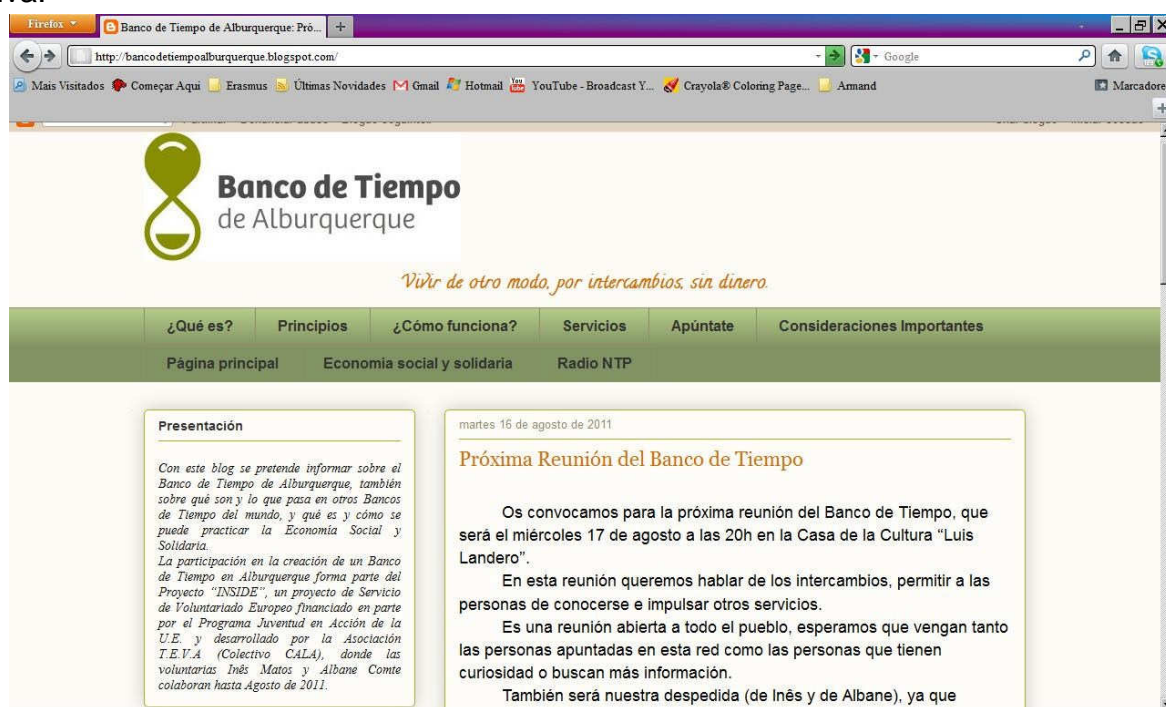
Firefox
Banco de Tiempo de Alburquerque: Pró...
http://bancodetiempoalburquerque.blogspot.com/
Google
Mais Visitados Começar Aqui Erasmus Últimas Novidades Gmail Hotmail YouTube - Broadcast Y... Crayola® Coloring Page... Armand
Marcadore

Banco de Tiempo
de Alburquerque

Vivir de otro modo, por intercambios, sin dinero.

¿Qué es? Principios ¿Cómo funciona? Servicios Apúntate Consideraciones Importantes
Página principal Economia social y solidaria Radio NTP

Presentación

Con este blog se pretende informar sobre el Banco de Tiempo de Alburquerque, también sobre qué son y lo que pasa en otros Bancos de Tiempo del mundo, y qué es y cómo se puede practicar la Economía Social y Solidaria.
La participación en la creación de un Banco de Tiempo en Alburquerque forma parte del Proyecto "INSIDE", un proyecto de Servicio de Voluntariado Europeo financiado en parte por el Programa Juventud en Acción de la U.E. y desarrollado por la Asociación T.E.V.A (Colectivo CALA), donde las voluntarias Inês Matos y Albane Comte colaboran hasta Agosto de 2011.

martes 16 de agosto de 2011

Próxima Reunión del Banco de Tiempo

Os convocamos para la próxima reunión del Banco de Tiempo, que será el miércoles 17 de agosto a las 20h en la Casa de la Cultura "Luis Landero".

En esta reunión queremos hablar de los intercambios, permitir a las personas de conocerse e impulsar otros servicios.

Es una reunión abierta a todo el pueblo, esperamos que vengan tanto las personas apuntadas en esta red como las personas que tienen curiosidad o buscan más información.

También será nuestra despedida (de Inês y de Albane), ya que